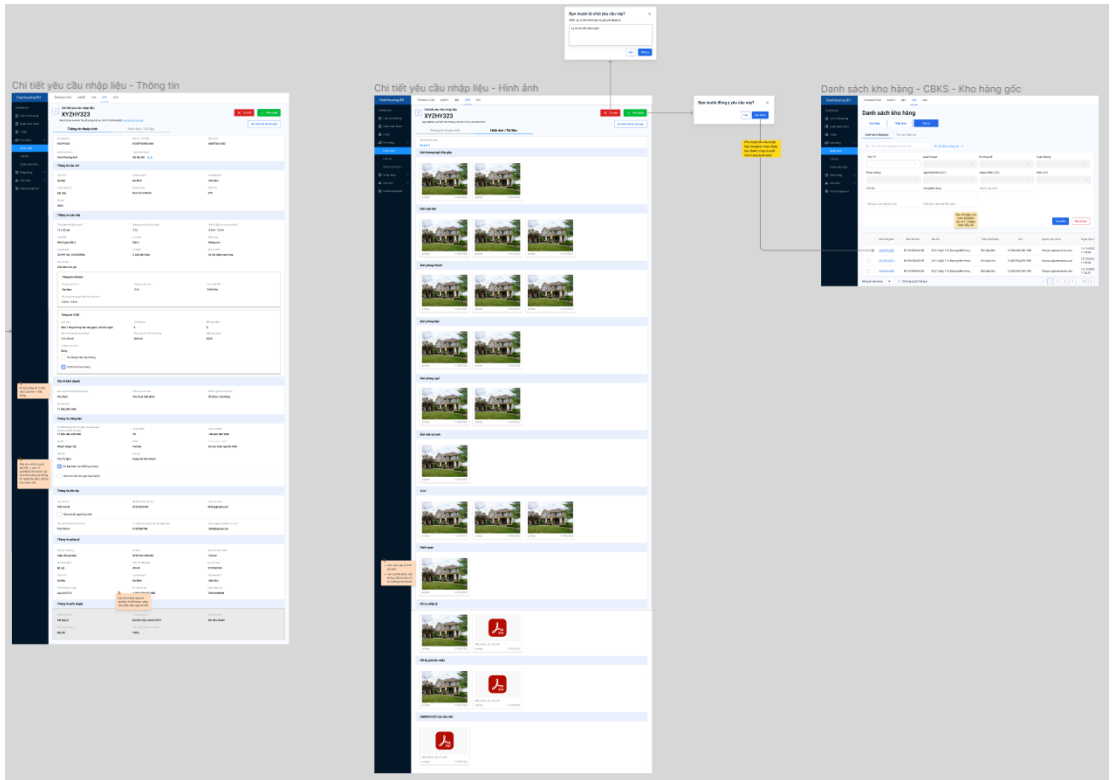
Chi tiết yêu cầu nhập liệu - Thông tin

XYZHY323

Thông tin chung

Thông tin căn hộ

Thông tin khách hàng

Thông tin pháp lý

Thông tin phê duyệt

Chi tiết yêu cầu nhập liệu - Hình ảnh

XYZHY323

Hình ảnh / Tài liệu

Bạn muốn từ chối yêu cầu này?

Hủy

Bạn muốn đồng ý yêu cầu này?

Hủy

Danh sách kho hàng - CBKS - Kho hàng gốc

Danh sách kho hàng